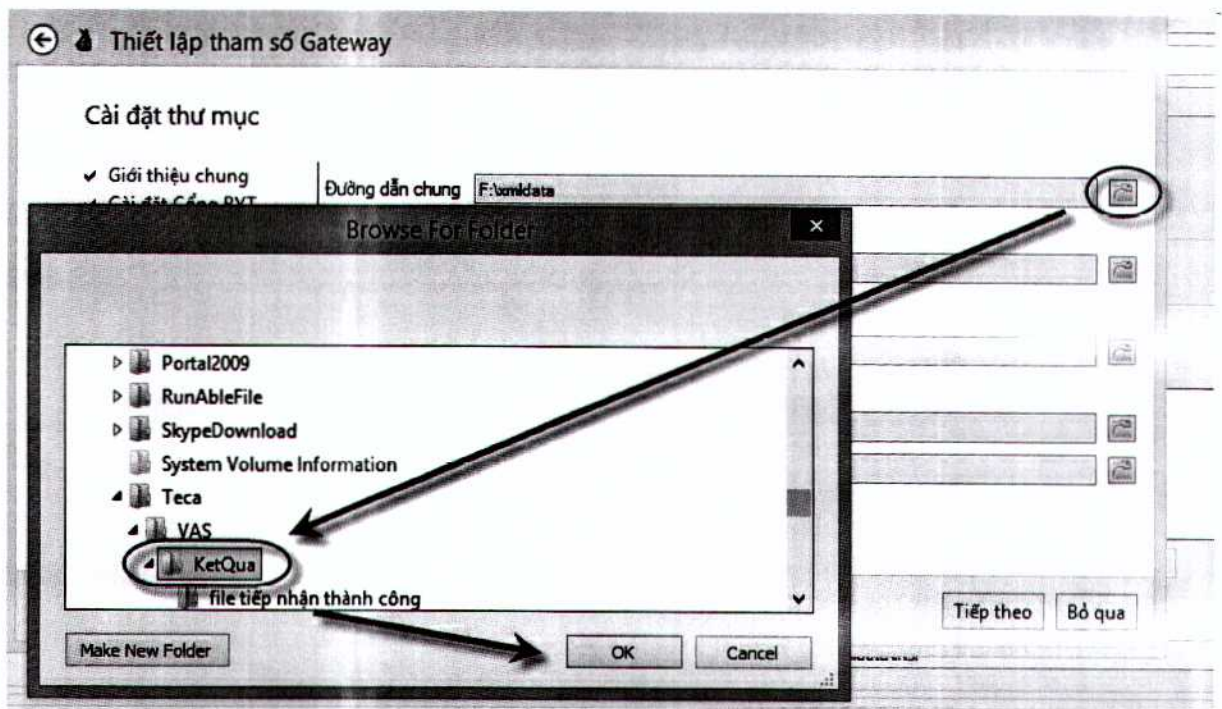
Thiết lập tham số Gateway

Cài đặt thư mục

✔ Giới thiệu chung
✔ Cài đặt Cổng BVT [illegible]

Đường dẫn chung F:\xmldata

Browse For Folder

Portal2009
RunAbleFile
SkypeDownload
System Volume Information
Teca
VAS
KetQua
file tiếp nhận thành công

Make New Folder
OK
Cancel

Tiếp theo
Bỏ qua